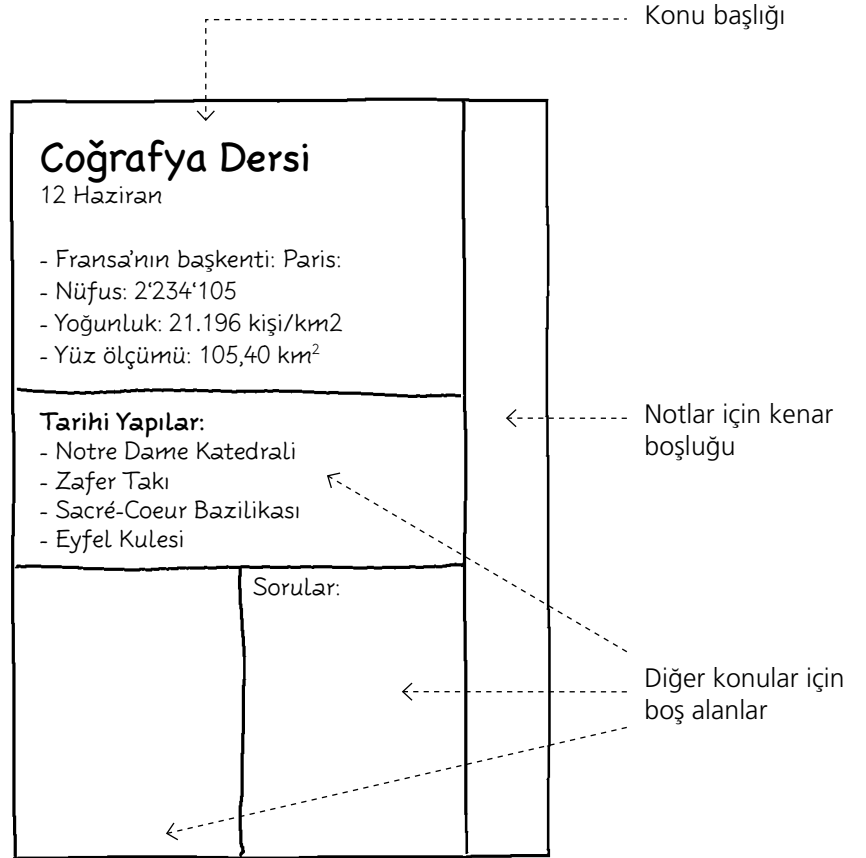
Konu başlığı

Coğrafya Dersi
12 Haziran

- Fransa'nın başkenti: Paris:
- Nüfus: 2'234'105
- Yoğunluk: 21.196 kişi/km2
- Yüz ölçümü: 105,40 km$^2$

Tarihi Yapılar:
- Notre Dame Katedrali
- Zafer Takı
- Sacré-Coeur Bazilikası
- Eyfel Kulesi

Sorular:

Notlar için kenar boşluğu

Diğer konular için boş alanlar